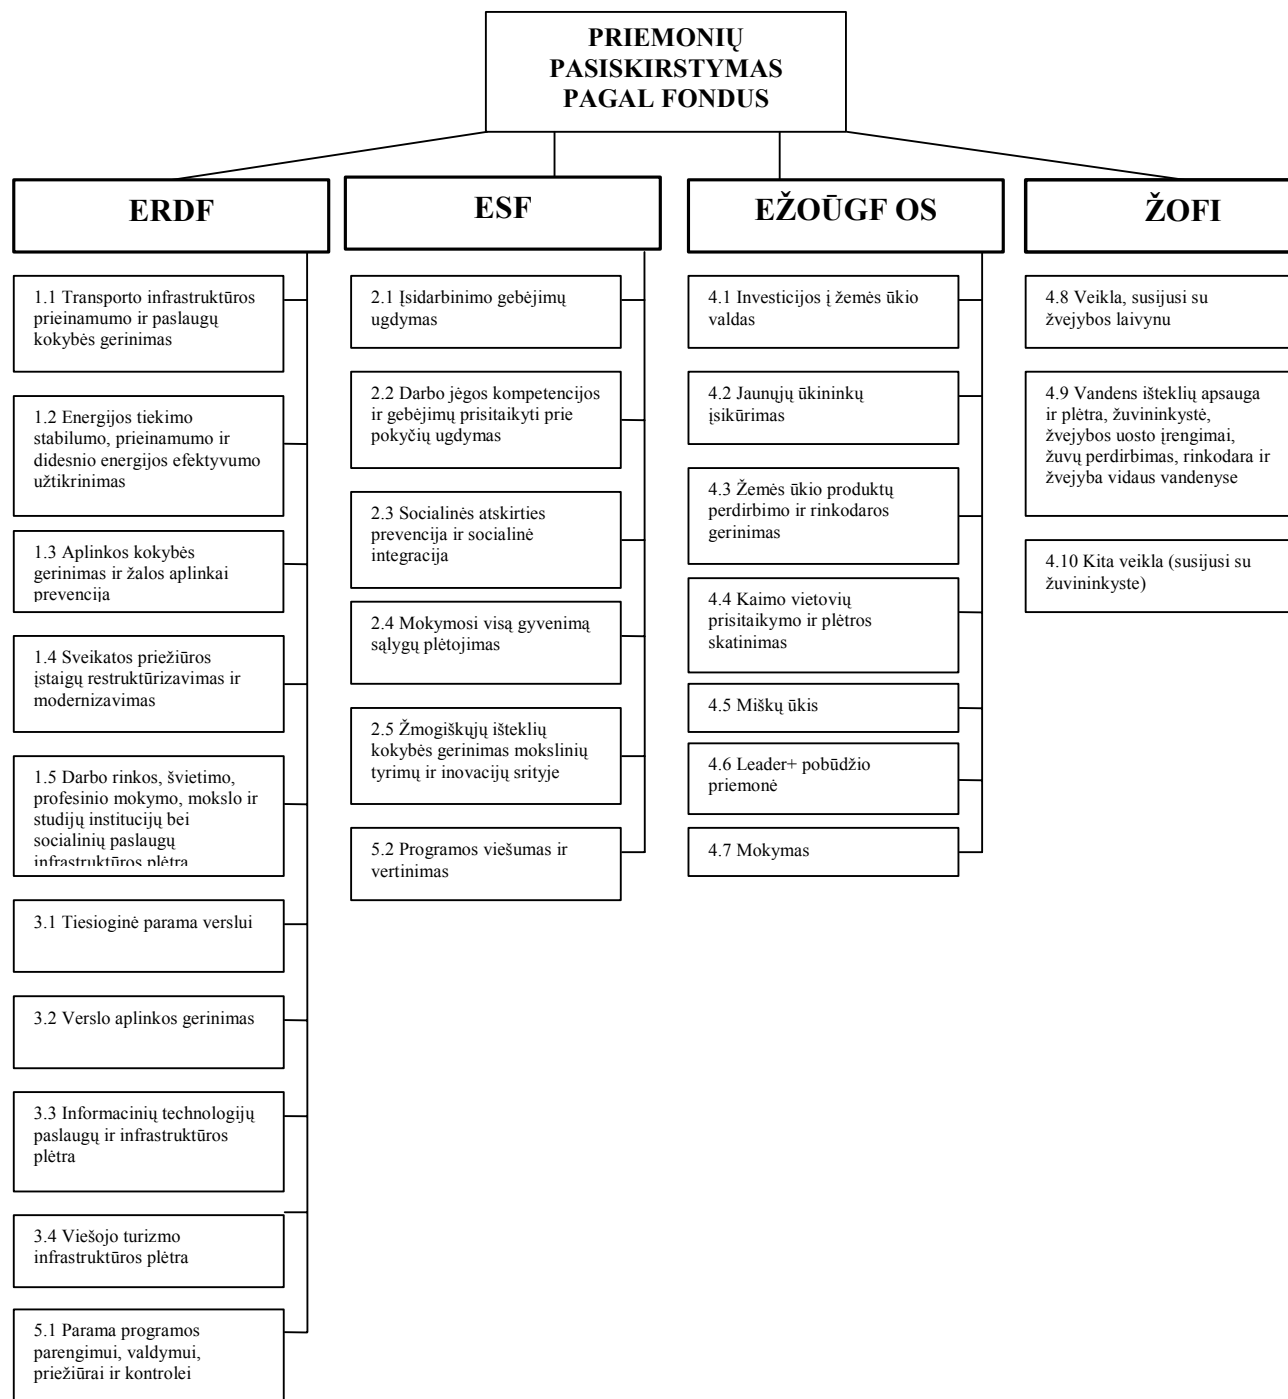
PRIEMONIŲ PASISKIRSTYMAS PAGAL FONDUS

ERDF

1.1 Transporto infrastruktūros prieinamumo ir paslaugų kokybės gerinimas

1.2 Energijos tiekimo stabilumo, prieinamumo ir didesnio energijos efektyvumo užtikrinimas

1.3 Aplinkos kokybės gerinimas ir žalos aplinkai prevencija

1.4 Sveikatos priežiūros įstaigų restruktūrizavimas ir modernizavimas

1.5 Darbo rinkos, švietimo, profesinio mokymo, mokslo ir studijų institucijų bei socialinių paslaugų infrastruktūros plėtra

3.1 Tiesioginė parama verslui

3.2 Verslo aplinkos gerinimas

3.3 Informacinių technologijų paslaugų ir infrastruktūros plėtra

3.4 Viešojo turizmo infrastruktūros plėtra

5.1 Parama programos parengimui, valdymui, priežiūrai ir kontrolei

ESF

2.1 Įsidarbinimo gebėjimų ugdymas

2.2 Darbo jėgos kompetencijos ir gebėjimų prisitaikyti prie pokyčių ugdymas

2.3 Socialinės atskirties prevencija ir socialinė integracija

2.4 Mokymosi visą gyvenimą sąlygų plėtojimas

2.5 Žmogiškųjų išteklių kokybės gerinimas mokslinių tyrimų ir inovacijų srityje

5.2 Programos viešumas ir vertinimas

EŽOŪGF OS

4.1 Investicijos į žemės ūkio valdas

4.2 Jaunųjų ūkininkų įsikūrimas

4.3 Žemės ūkio produktų perdirbimo ir rinkodaros gerinimas

4.4 Kaimo vietovių prisitaikymo ir plėtros skatinimas

4.5 Miškų ūkis

4.6 Leader+ pobūdžio priemonė

4.7 Mokymas

ŽOFI

4.8 Veikla, susijusi su žvejybos laivynu

4.9 Vandens išteklių apsauga ir plėtra, žuvininkystė, žvejybos uosto įrengimai, žuvų perdirbimas, rinkodara ir žvejyba vidaus vandenyse

4.10 Kita veikla (susijusi su žuvininkyste)